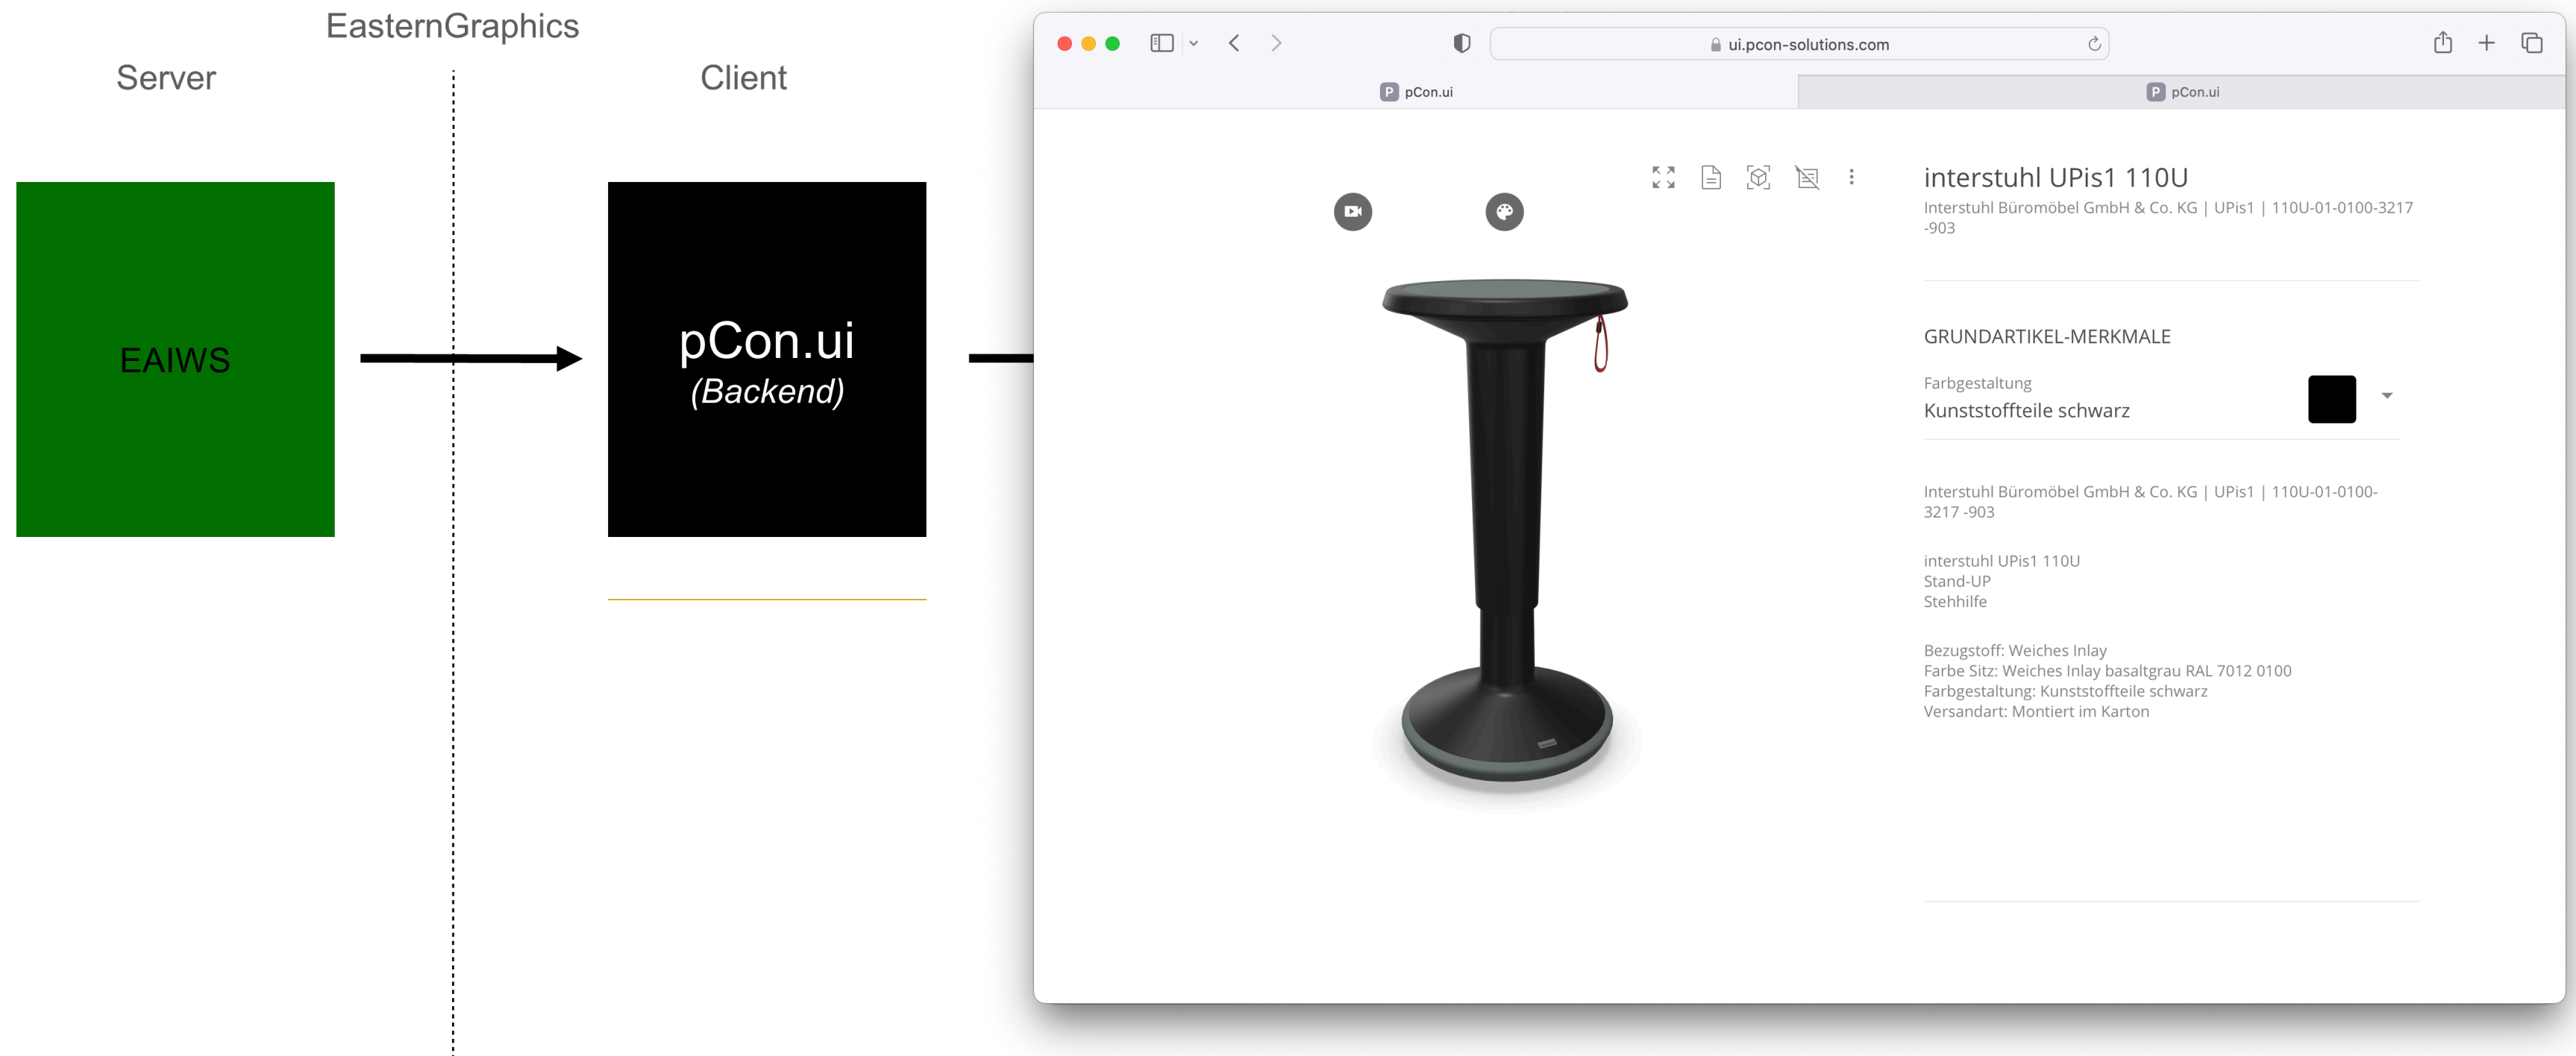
EasternGraphics

Server

Client

EAIWS

pCon.ui
(Backend)

ui.pcon-solutions.com

pCon.ui

pCon.ui

interstuhl UPis1 110U

Interstuhl Büromöbel GmbH & Co. KG | UPis1 | 110U-01-0100-3217 -903

GRUNDARTIKEL-MERKMALE

Farbgestaltung
Kunststoffteile schwarz

Interstuhl Büromöbel GmbH & Co. KG | UPis1 | 110U-01-0100-3217 -903

interstuhl UPis1 110U
Stand-UP
Stehhilfe

Bezugstoff: Weiches Inlay
Farbe Sitz: Weiches Inlay basaltgrau RAL 7012 0100
Farbgestaltung: Kunststoffteile schwarz
Versandart: Montiert im Karton